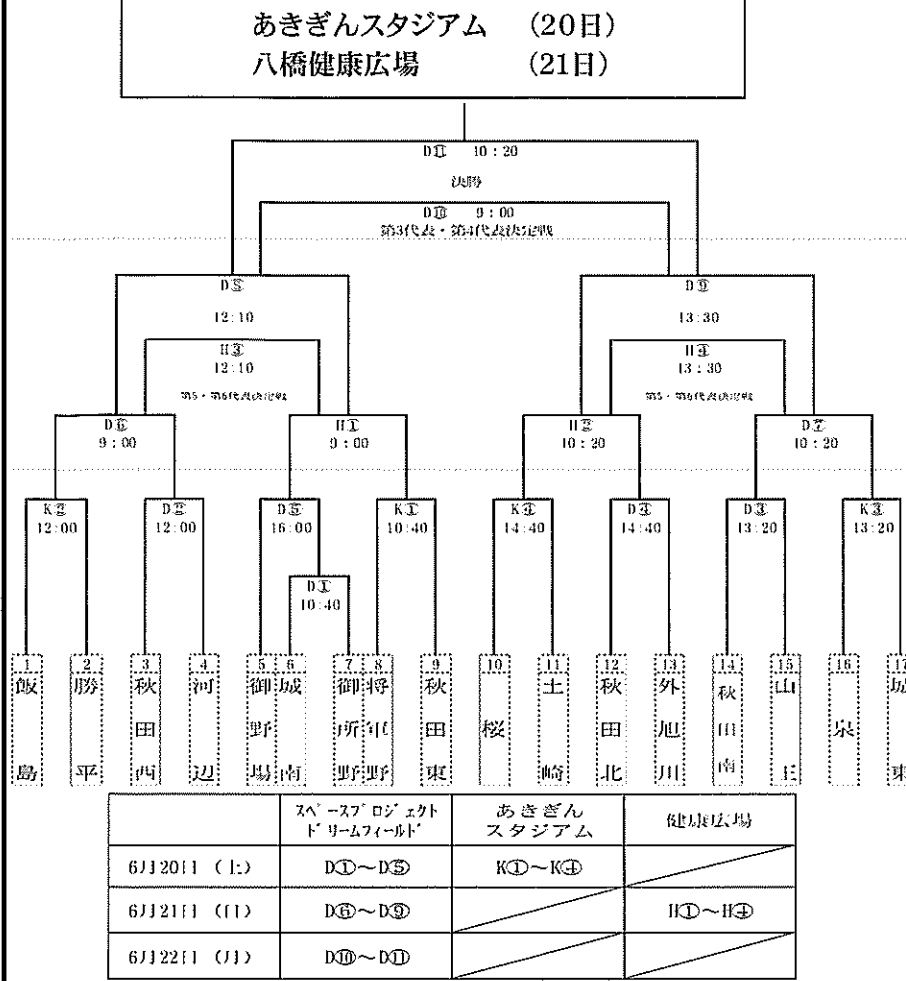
あきぎんスタジアム　(20日)
八橋健康広場　(21日)

D⑪　10：20
決勝

D⑩　9：00
第3代表・第4代表決定戦

D⑧
12：10

H③
12：10
第5・第6代表決定戦

D⑨
13：30

H④
13：30
第5・第6代表決定戦

D⑥
9：00

H①
9：00

H②
10：20

D⑦
10：20

K②
12：00

D②
12：00

D⑤
16：00

D①
10：40

K①
10：40

K④
14：40

D④
14：40

D③
13：20

K③
13：20

1 飯島
2 勝平
3 秋田西
4 河辺
5 御野場
6 城南
7 御所野
8 将軍野
9 秋田東
10 桜
11 土崎
12 秋田北
13 外旭川
14 秋田南
15 山王
16 泉
17 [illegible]東

| | スペースプロジェクトドリームフィールド | あきぎんスタジアム | 健康広場 |
|---|---|---|---|
| 6月20日（土） | D①～D⑤ | K①～K④ | |
| 6月21日（日） | D⑥～D⑨ | | H①～H④ |
| 6月22日（月） | D⑩～D⑪ | | |